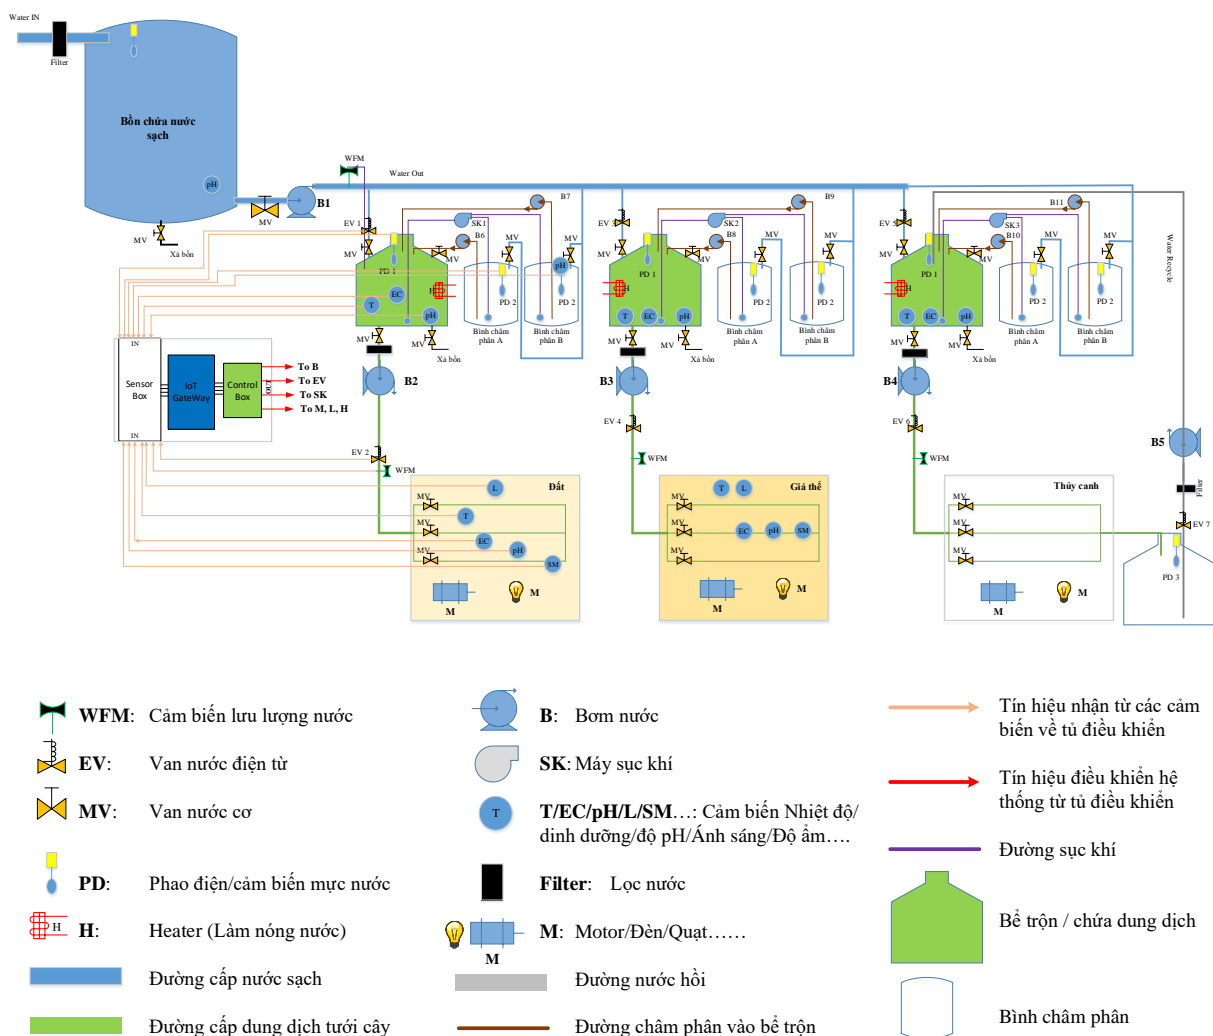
Water IN

Filter

Bồn chứa nước sạch

pH

MV

Xả bồn

MV

B1

WFM

Water Out

EV 1

MV

PD 1

SK1

B6

B7

MV

MV

PD 2

PD 2

pH

H

T

EC

pH

Bình châm phân A

Bình châm phân B

MV

MV

Xả bồn

B2

EV 3

MV

PD 1

SK2

B8

B9

MV

MV

PD 2

PD 2

H

T

EC

pH

Bình châm phân A

Bình châm phân B

MV

MV

Xả bồn

B3

EV 5

MV

PD 1

SK3

B10

B11

MV

MV

PD 2

PD 2

H

T

EC

pH

Bình châm phân A

Bình châm phân B

MV

MV

Xả bồn

B4

Water Recycle

IN

Sensor Box

IN

IoT GateWay

Control Box

OUT

To B

To EV

To SK

To M, L, H

EV 2

WFM

EV 4

WFM

EV 6

WFM

B5

Filter

EV 7

PD 3

Đất

L

T

EC

pH

SM

MV

MV

MV

M

M

Giá thể

T

L

EC

pH

SM

MV

MV

MV

M

M

Thủy canh

MV

MV

MV

M

M

WFM: Cảm biến lưu lượng nước

EV: Van nước điện từ

MV: Van nước cơ

PD: Phao điện/cảm biến mực nước

H

H: Heater (Làm nóng nước)

Đường cấp nước sạch

Đường cấp dung dịch tưới cây

B: Bơm nước

SK: Máy sục khí

T

T/EC/pH/L/SM…: Cảm biến Nhiệt độ/ dinh dưỡng/độ pH/Ánh sáng/Độ ẩm….

Filter: Lọc nước

M

M: Motor/Đèn/Quạt……

Đường nước hồi

Đường châm phân vào bể trộn

Tín hiệu nhận từ các cảm biến về tủ điều khiển

Tín hiệu điều khiển hệ thống từ tủ điều khiển

Đường sục khí

Bể trộn / chứa dung dịch

Bình châm phân